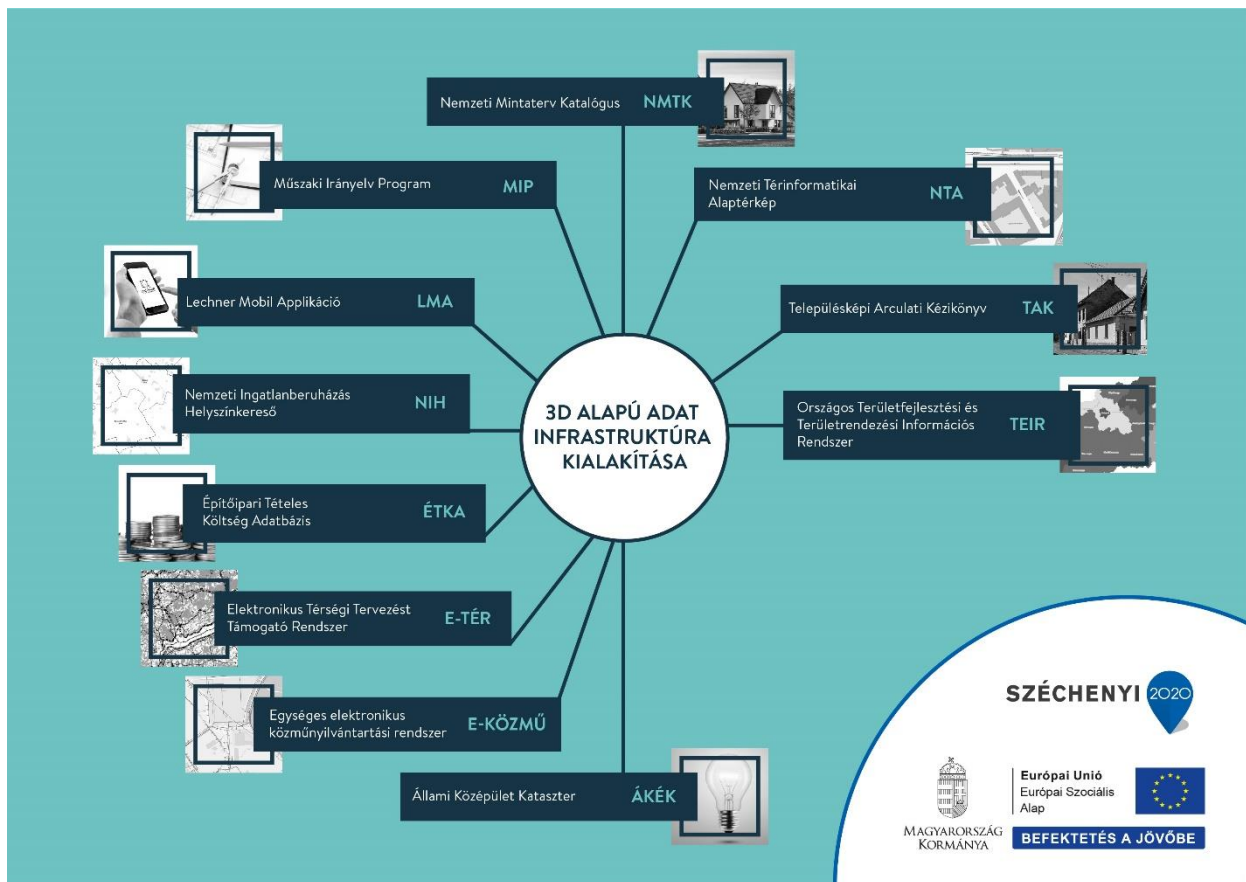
Nemzeti Mintaterv Katalógus NMTK

Műszaki Irányelv Program MIP

Nemzeti Térinformatikai Alaptérkép NTA

Lechner Mobil Applikáció LMA

Településképi Arculati Kézikönyv TAK

Nemzeti Ingatlanberuházás Helyszínkereső NIH

3D ALAPÚ ADAT INFRASTRUKTÚRA KIALAKÍTÁSA

Országos Területfejlesztési és Területrendezési Információs Rendszer TEIR

Építőipari Tételes Költség Adatbázis ÉTKA

Elektronikus Térségi Tervezést Támogató Rendszer E-TÉR

Egységes elektronikus közműnyilvántartási rendszer E-KÖZMŰ

Állami Középület Kataszter ÁKÉK

SZÉCHENYI 2020

Magyarország Kormánya

Európai Unió
Európai Szociális Alap

BEFEKTETÉS A JÖVŐBE